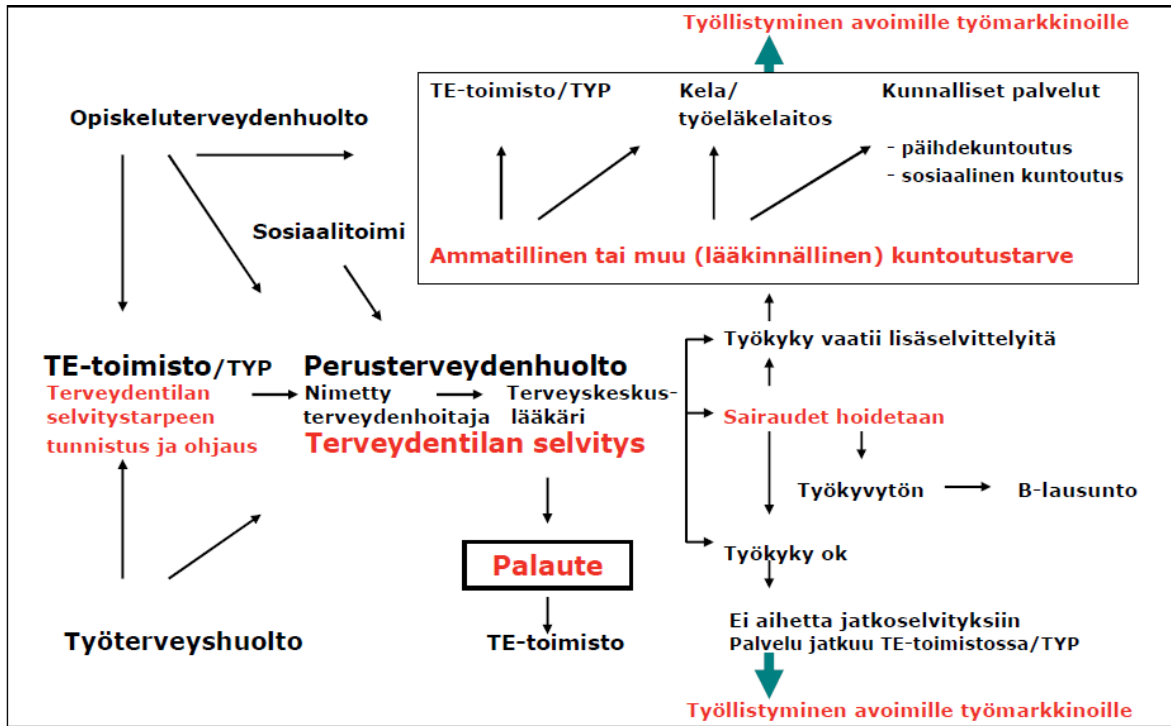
Työllistyminen avoimille työmarkkinoille

TE-toimisto/TYP

Kela/ työeläkelaitos

Kunnalliset palvelut

- päihdekuntoutus
- sosiaalinen kuntoutus

Ammatillinen tai muu (lääkinnällinen) kuntoutustarve

Opiskeluterveydenhuolto

Sosiaalitoimi

TE-toimisto/TYP
Terveydentilan selvitystarpeen tunnistus ja ohjaus

Perusterveydenhuolto
Nimetty terveydenhoitaja
Terveyskeskuslääkäri
Terveydentilan selvitys

Työkyky vaatii lisäselvittelyitä

Sairaudet hoidetaan

Työkyvytön

B-lausunto

Työkyky ok

Palaute

TE-toimisto

Työterveyshuolto

Ei aihetta jatkoselvityksiin
Palvelu jatkuu TE-toimistossa/TYP

Työllistyminen avoimille työmarkkinoille